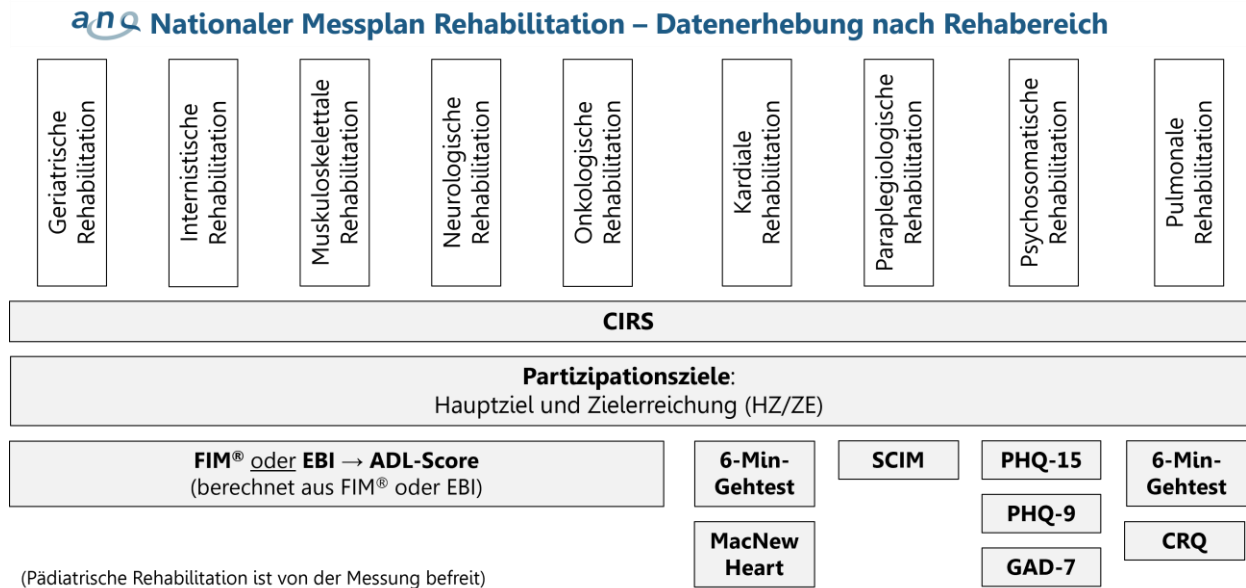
anq Nationaler Messplan Rehabilitation – Datenerhebung nach Rehabereich

Geriatrische Rehabilitation

Internistische Rehabilitation

Muskuloskelettale Rehabilitation

Neurologische Rehabilitation

Onkologische Rehabilitation

Kardiale Rehabilitation

Paraplegiologische Rehabilitation

Psychosomatische Rehabilitation

Pulmonale Rehabilitation

CIRS

**Partizipationsziele**:
Hauptziel und Zielerreichung (HZ/ZE)

**FIM®** oder **EBI** → **ADL-Score**
(berechnet aus FIM® oder EBI)

6-Min-Gehtest

MacNew Heart

SCIM

PHQ-15

PHQ-9

GAD-7

6-Min-Gehtest

CRQ

(Pädiatrische Rehabilitation ist von der Messung befreit)